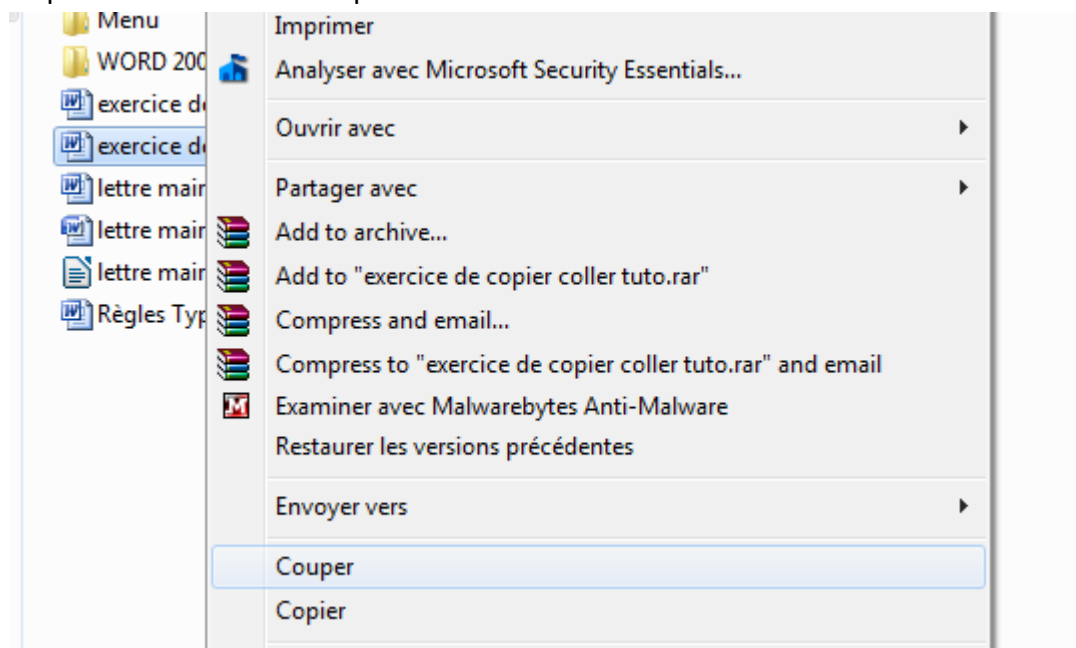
Menu
WORD 200
exercice de
exercice de
lettre mair
lettre mair
lettre mair
Règles Typ

Imprimer
Analyser avec Microsoft Security Essentials...
Ouvrir avec
Partager avec
Add to archive...
Add to "exercice de copier coller tuto.rar"
Compress and email...
Compress to "exercice de copier coller tuto.rar" and email
Examiner avec Malwarebytes Anti-Malware
Restaurer les versions précédentes
Envoyer vers
Couper
Copier